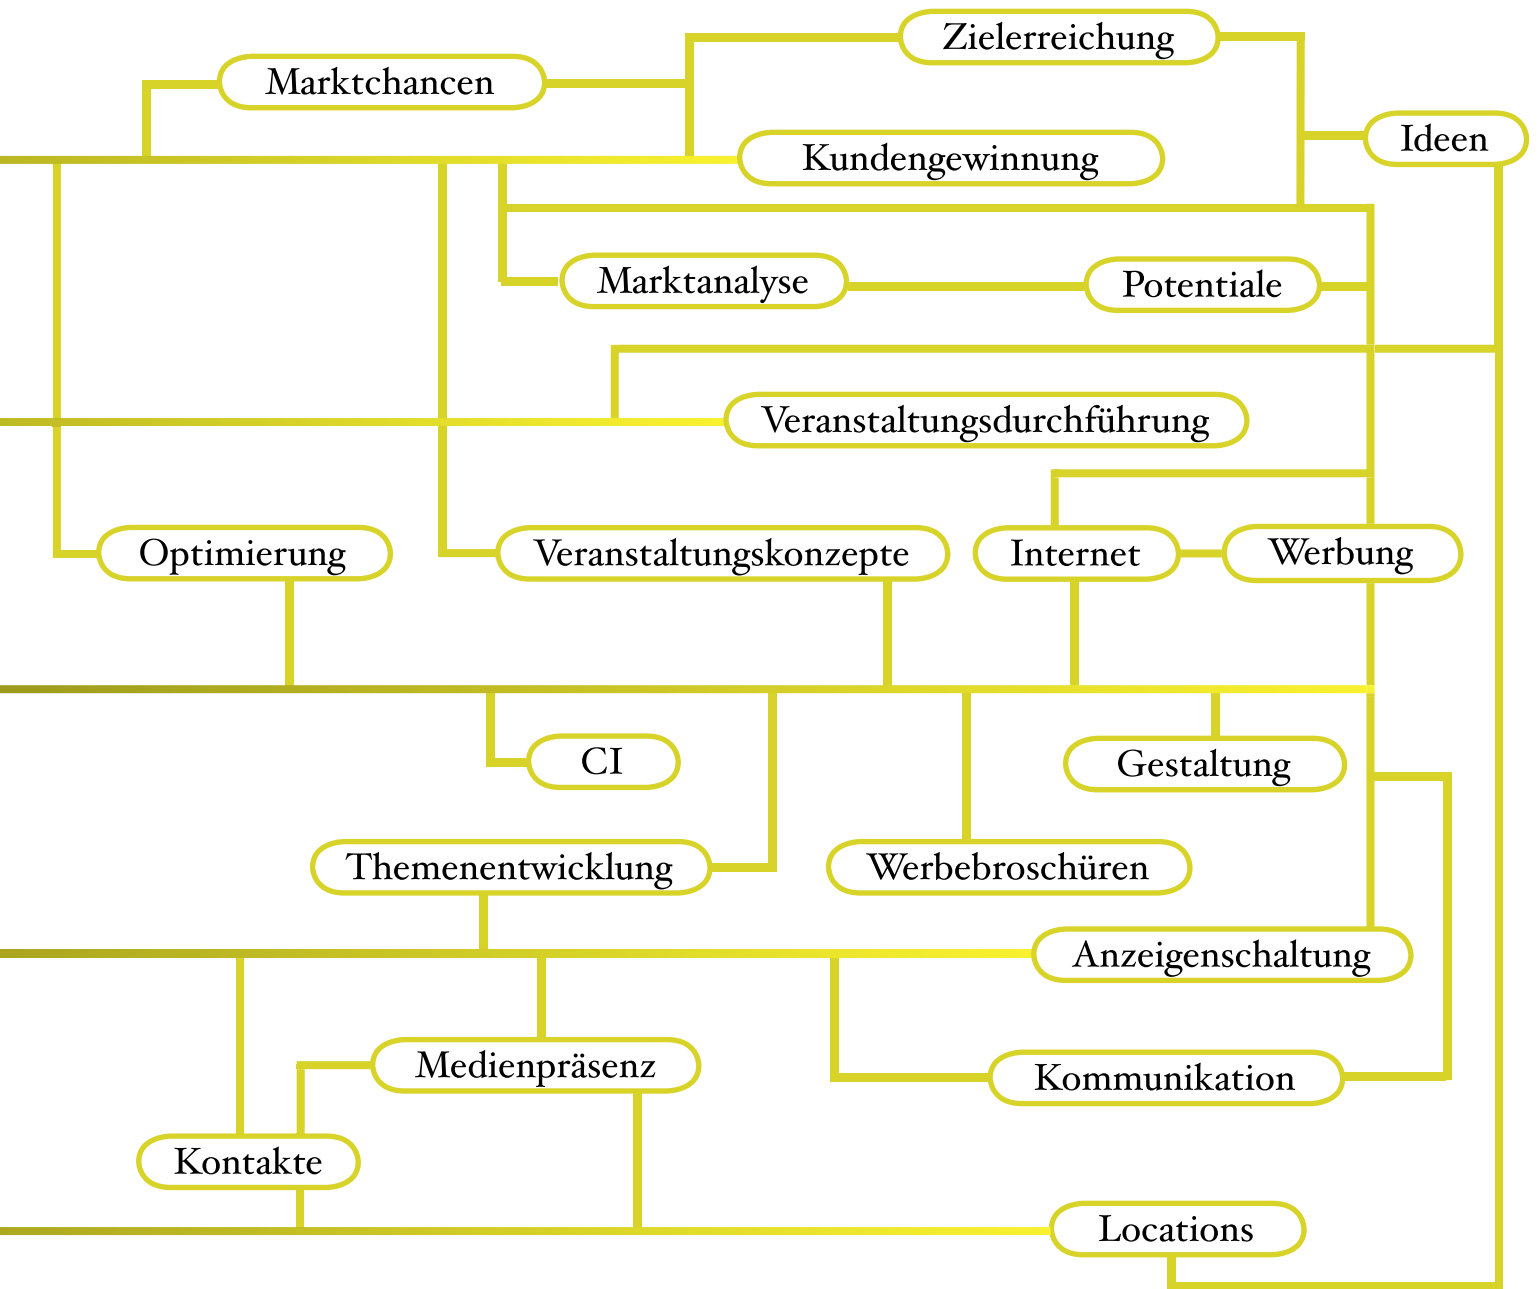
Zielerreichung
Marktchancen
Ideen
Kundengewinnung
Marktanalyse
Potentiale
Veranstaltungsdurchführung
Optimierung
Veranstaltungskonzepte
Internet
Werbung
CI
Gestaltung
Themenentwicklung
Werbebroschüren
Anzeigenschaltung
Medienpräsenz
Kommunikation
Kontakte
Locations